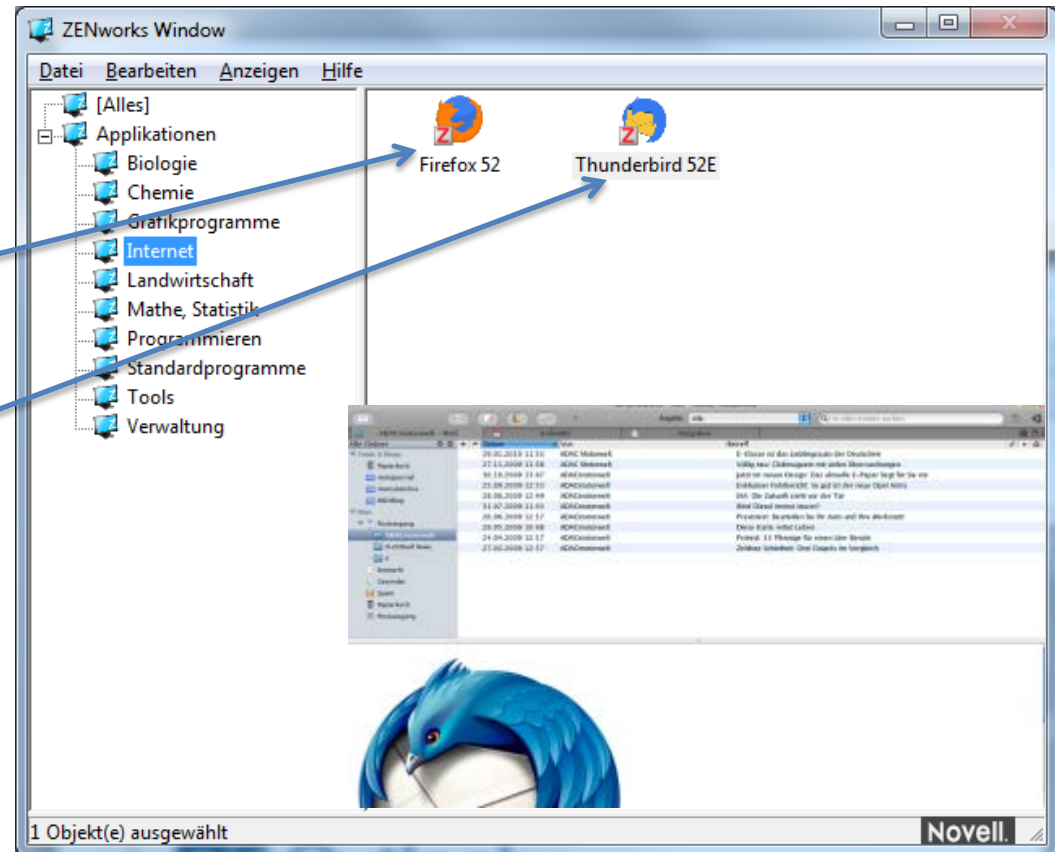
ZENworks Window

Datei Bearbeiten Anzeigen Hilfe

[Alles]
Applikationen
Biologie
Chemie
Grafikprogramme
Internet
Landwirtschaft
Mathe, Statistik
Programmieren
Standardprogramme
Tools
Verwaltung

Firefox 52
Thunderbird 52E

1 Objekt(e) ausgewählt

Novell.